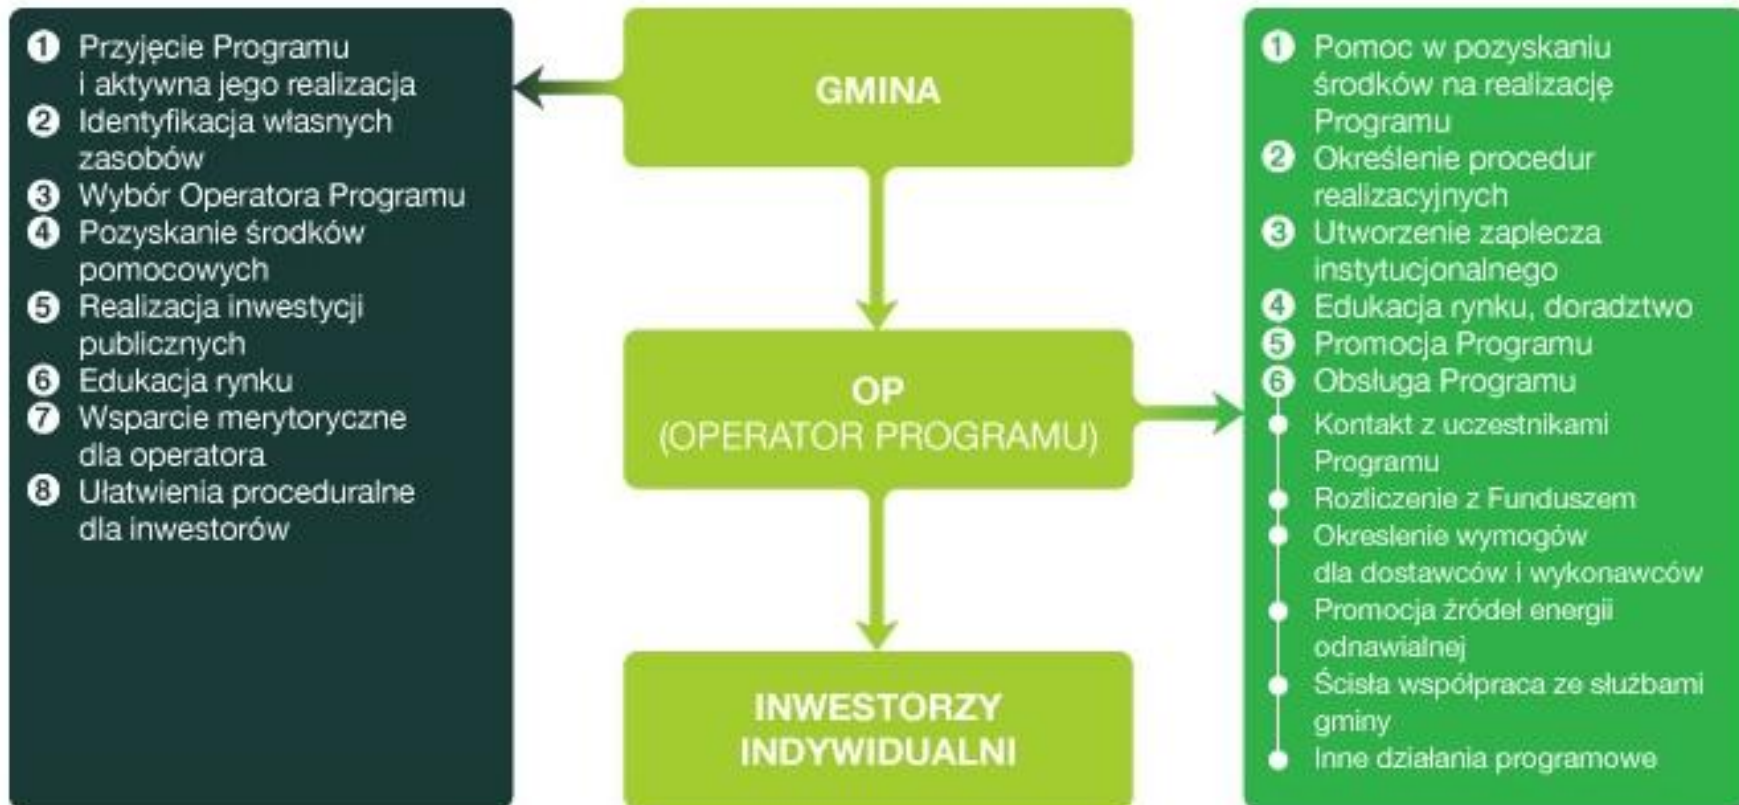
1 Przyjęcie Programu i aktywna jego realizacja
2 Identyfikacja własnych zasobów
3 Wybór Operatora Programu
4 Pozyskanie środków pomocowych
5 Realizacja inwestycji publicznych
6 Edukacja rynku
7 Wsparcie merytoryczne dla operatora
8 Ułatwienia proceduralne dla inwestorów

GMINA

OP
(OPERATOR PROGRAMU)

INWESTORZY INDYWIDUALNI

1 Pomoc w pozyskaniu środków na realizację Programu
2 Określenie procedur realizacyjnych
3 Utworzenie zaplecza instytucjonalnego
4 Edukacja rynku, doradztwo
5 Promocja Programu
6 Obsługa Programu
Kontakt z uczestnikami Programu
Rozliczenie z Funduszem
Okreslenie wymogów dla dostawców i wykonawców
Promocja źródeł energii odnawialnej
Ścisła współpraca ze służbami gminy
Inne działania programowe